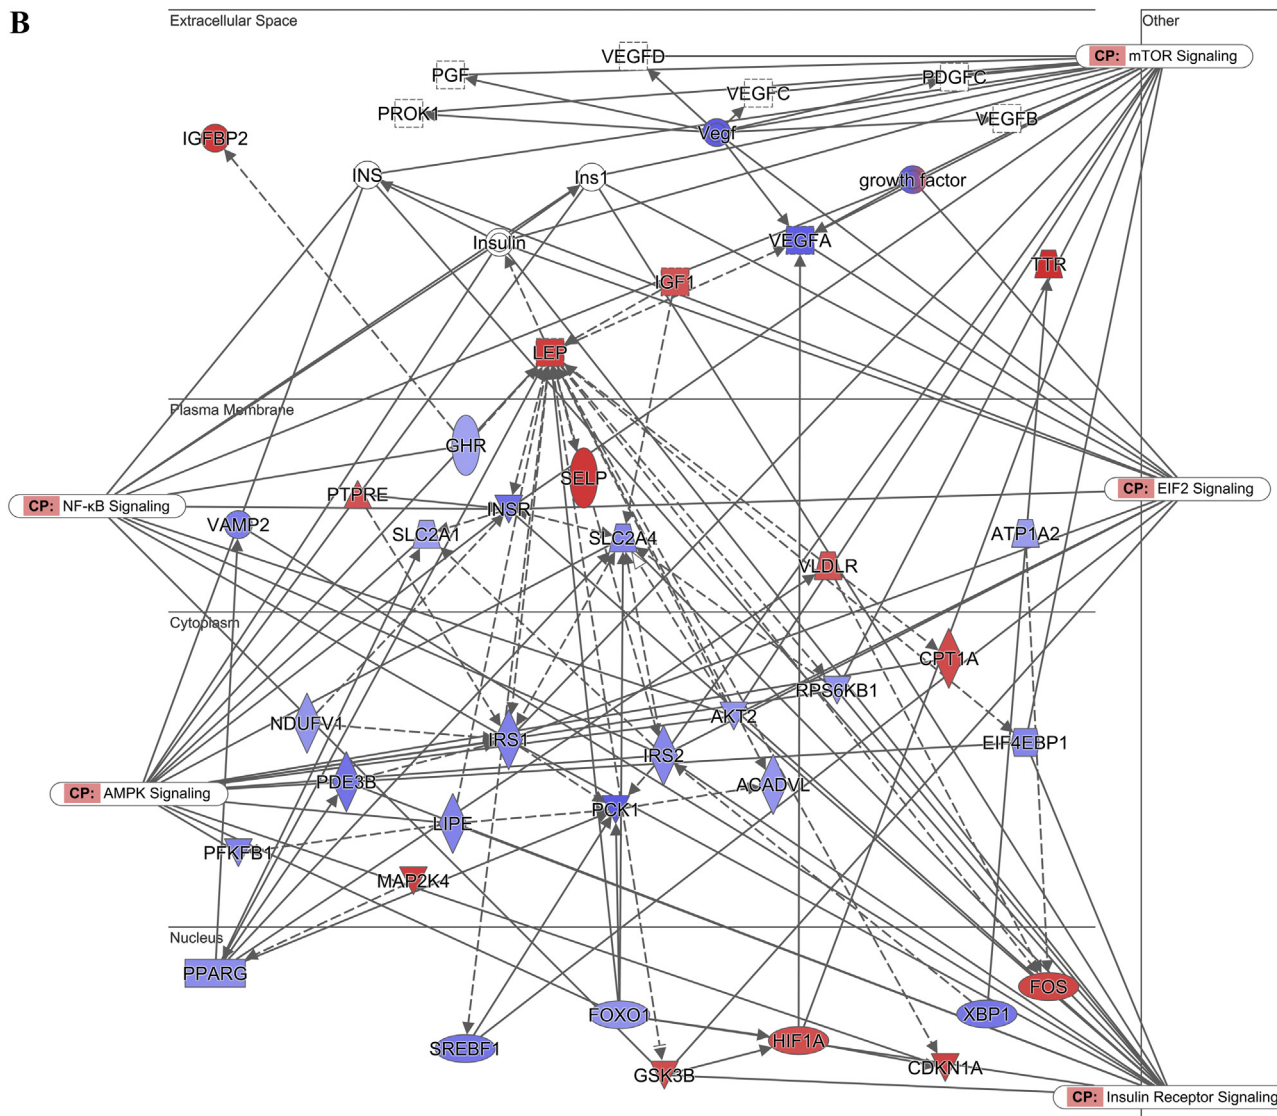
B

Extracellular Space

Other

VEGFD

CP: mTOR Signaling

PGF

PDGFC

VEGFC

PROK1

Vegf

VEGFB

IGFBP2

INS

Ins1

growth factor

Insulin

VEGFA

TTR

IGF1

LEP

Plasma Membrane

GHR

SELP

CP: EIF2 Signaling

CP: NF-κB Signaling

PTPRE

INSR

VAMP2

ATP1A2

SLC2A1

SLC2A4

VLDLR

Cytoplasm

CPT1A

RPS6KB1

NDUFV1

AKT2

IRS1

EIF4EBP1

IRS2

PDE3B

ACADVL

CP: AMPK Signaling

LIPE

PCK1

PFKFB1

MAP2K4

Nucleus

PPARG

FOS

FOXO1

XBP1

SREBF1

HIF1A

CDKN1A

GSK3B

CP: Insulin Receptor Signaling